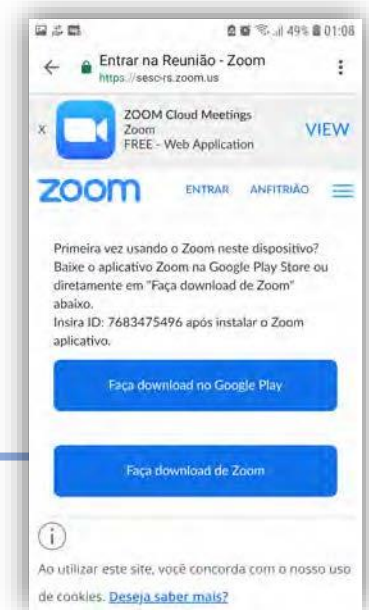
49% 01:08

Entrar na Reunião - Zoom
https://sesc-rs.zoom.us

x ZOOM Cloud Meetings
Zoom
FREE - Web Application
VIEW

zoom ENTRAR ANFITRIÃO

Primeira vez usando o Zoom neste dispositivo? Baixe o aplicativo Zoom na Google Play Store ou diretamente em "Faça download de Zoom" abaixo.
Insira ID: 7683475496 após instalar o Zoom aplicativo.

Faça download no Google Play

Faça download de Zoom

Ao utilizar este site, você concorda com o nosso uso de cookies. Deseja saber mais?